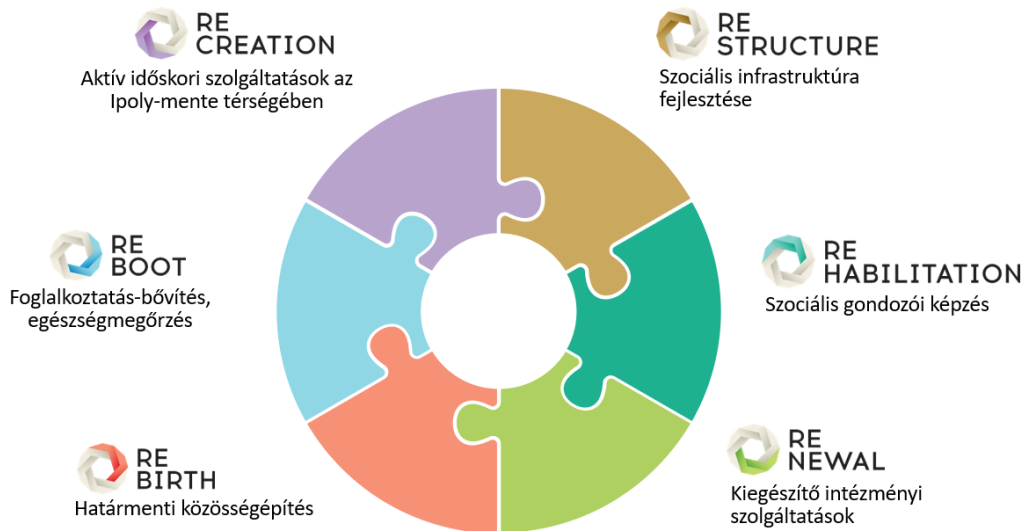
RE CREATION
Aktív időskori szolgáltatások az Ipoly-mente térségében

RE STRUCTURE
Szociális infrastruktúra fejlesztése

RE BOOT
Foglalkoztatás-bővítés, egészségmegőrzés

RE HABILITATION
Szociális gondozói képzés

RE BIRTH
Határmenti közösségépítés

RE NEWAL
Kiegészítő intézményi szolgáltatások